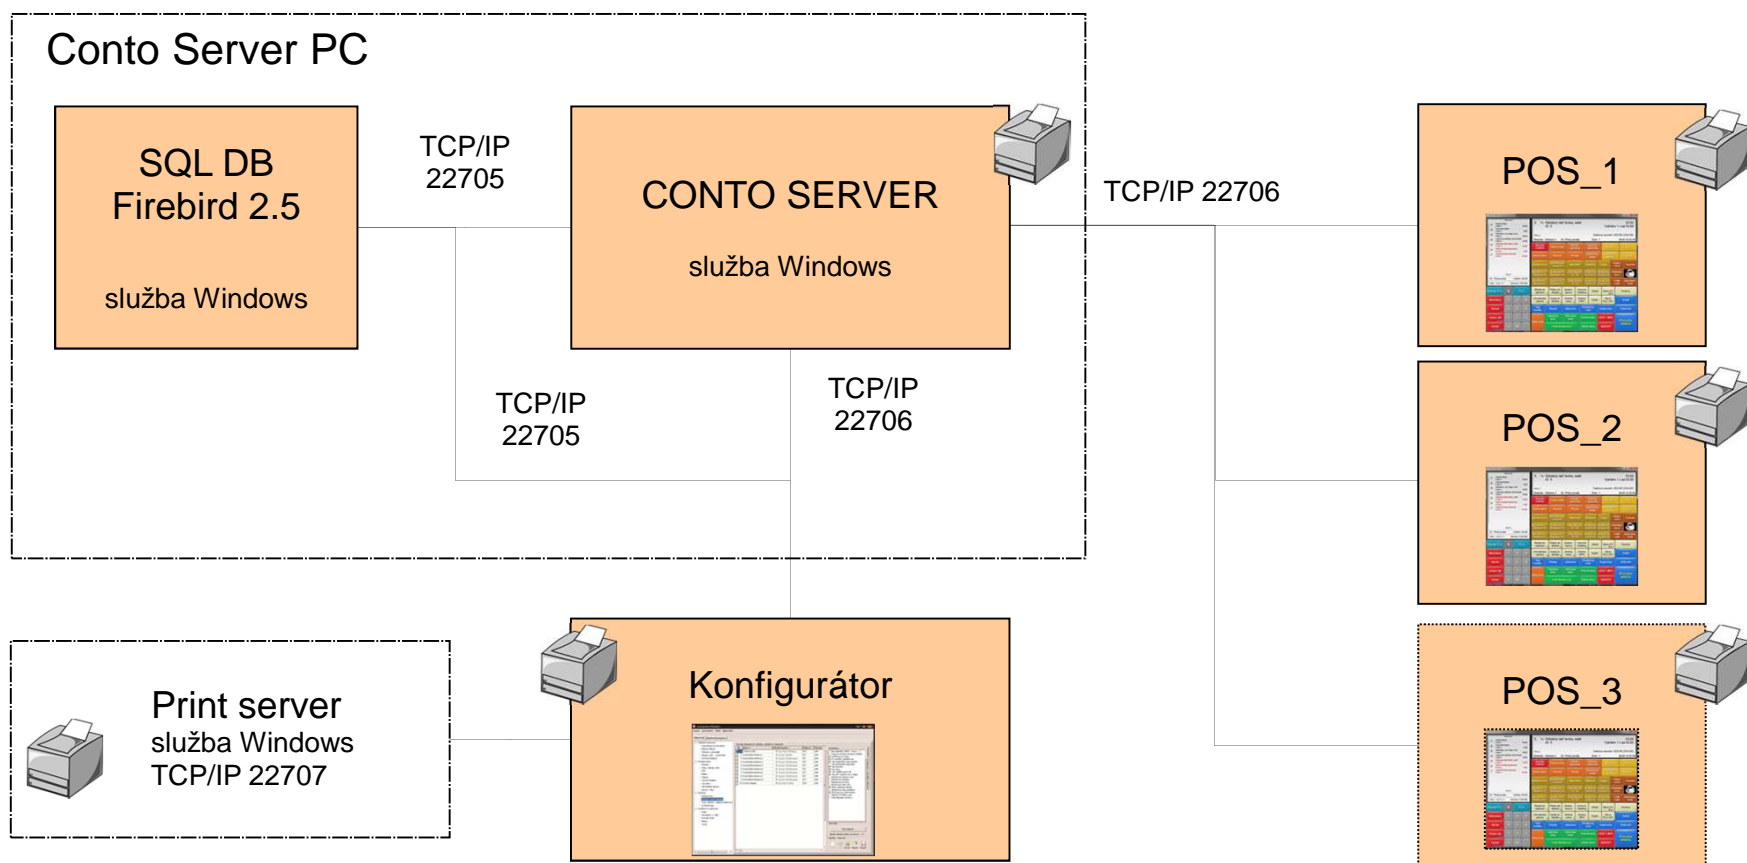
Conto Server PC

SQL DB
Firebird 2.5

služba Windows

TCP/IP
22705

CONTO SERVER

služba Windows

TCP/IP 22706

POS_1

POS_2

POS_3

TCP/IP
22705

TCP/IP
22706

Print server
služba Windows
TCP/IP 22707

Konfigurátor